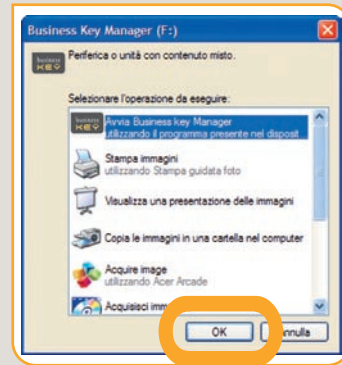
Business Key Manager (F:)

Periferica o unità con contenuto misto.

Selezionare l'operazione da eseguire:

Avvia Business key Manager
utilizzando il programma presente nel disposit

Stampa immagini
utilizzando Stampa guidata foto

Visualizza una presentazione delle immagini

Copia le immagini in una cartella nel computer

Acquire image
utilizzando Acer Arcade

Acquisisci imm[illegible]

OK
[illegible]nnulla